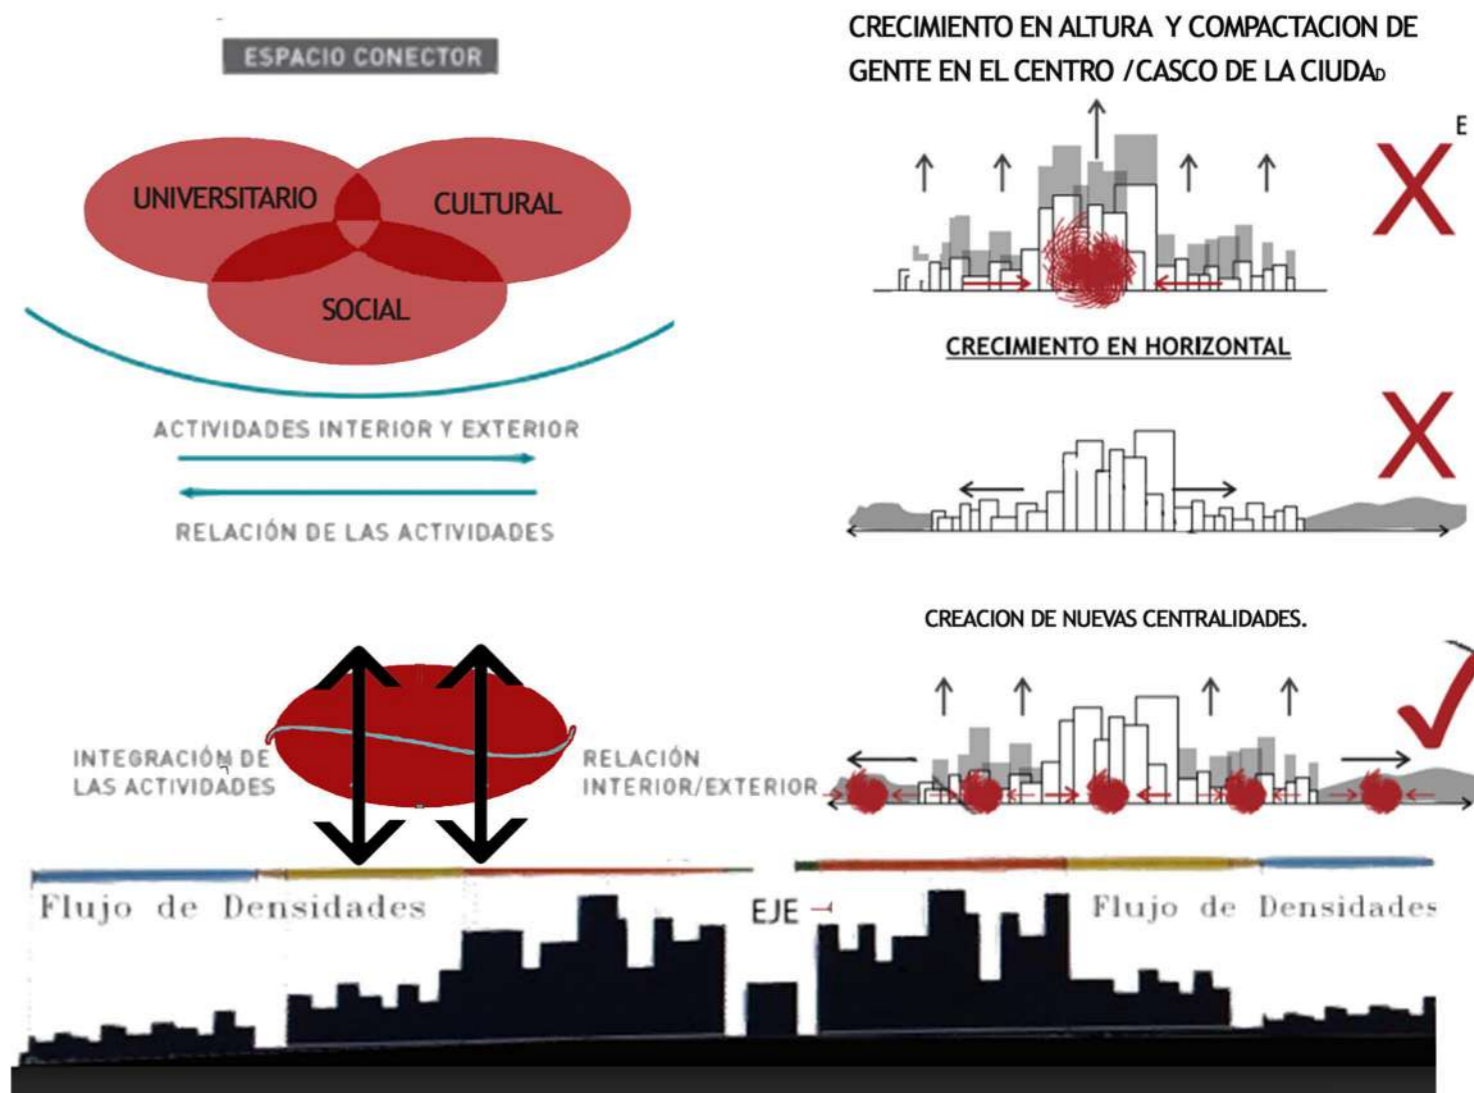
ESPACIO CONECTOR

UNIVERSITARIO

CULTURAL

SOCIAL

ACTIVIDADES INTERIOR Y EXTERIOR

RELACIÓN DE LAS ACTIVIDADES

CRECIMIENTO EN ALTURA Y COMPACTACION DE GENTE EN EL CENTRO /CASCO DE LA CIUDAD

E

CRECIMIENTO EN HORIZONTAL

CREACION DE NUEVAS CENTRALIDADES.

INTEGRACIÓN DE LAS ACTIVIDADES

RELACIÓN INTERIOR/EXTERIOR

Flujo de Densidades

EJE

Flujo de Densidades